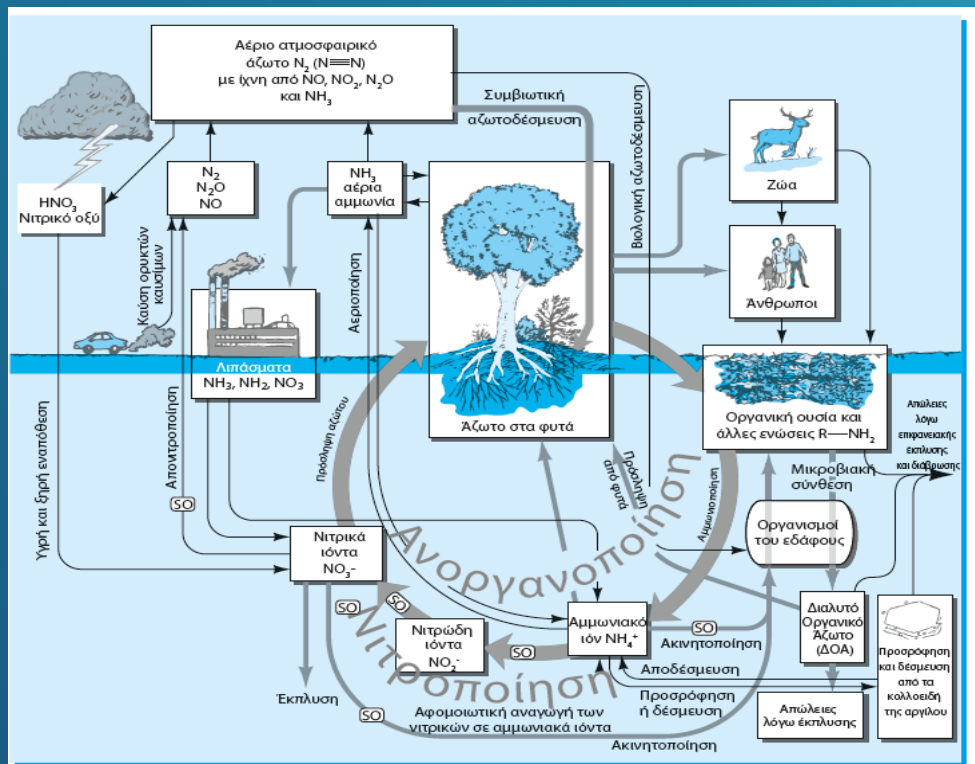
Αέριο ατμοσφαιρικό άζωτο $N_2$ (N≡N) με ίχνη από NO, $NO_2$, $N_2O$ και $NH_3$

Συμβιωτική αζωτοδέσμευση

Βιολογική αζωτοδέσμευση

$HNO_3$
Νιτρικό οξύ

$N_2$
$N_2O$
NO

$NH_3$
αέρια αμμωνία

Ζώα

Άνθρωποι

Καύση ορυκτών καυσίμων

Αεριοποίηση

Λιπάσματα
$NH_3$, $NH_2$, $NO_3$

Άζωτο στα φυτά

Οργανική ουσία και άλλες ενώσεις R—$NH_2$

Απώλειες λόγω επιφανειακής εκπλυσης και διάβρωσης

Υγρή και ξηρή εναπόθεση

Απονιτροποίηση

SO

Πρόσληψη αζώτου

Πρόσληψη από φυτά

Αμμωνιοποίηση

Μικροβιακή σύνθεση

Οργανισμοί του εδάφους

Ανοργανοποίηση

Νιτρικά ιόντα $NO_3^-$

SO

SO

Νιτρώδη ιόντα $NO_2^-$

SO

Αμμωνιακό ιόν $NH_4^+$

SO

Ακινητοποίηση

Αποδέσμευση

Διαλυτό Οργανικό Άζωτο (ΔΟΑ)

Νιτροποίηση

Προσρόφηση και δέσμευση από τα κολλοειδή της αργίλου

Έκπλυση

SO

Αφομοιωτική αναγωγή των νιτρικών σε αμμωνιακά ιόντα

Προσρόφηση ή δέσμευση

Απώλειες λόγω έκπλυσης

Ακινητοποίηση